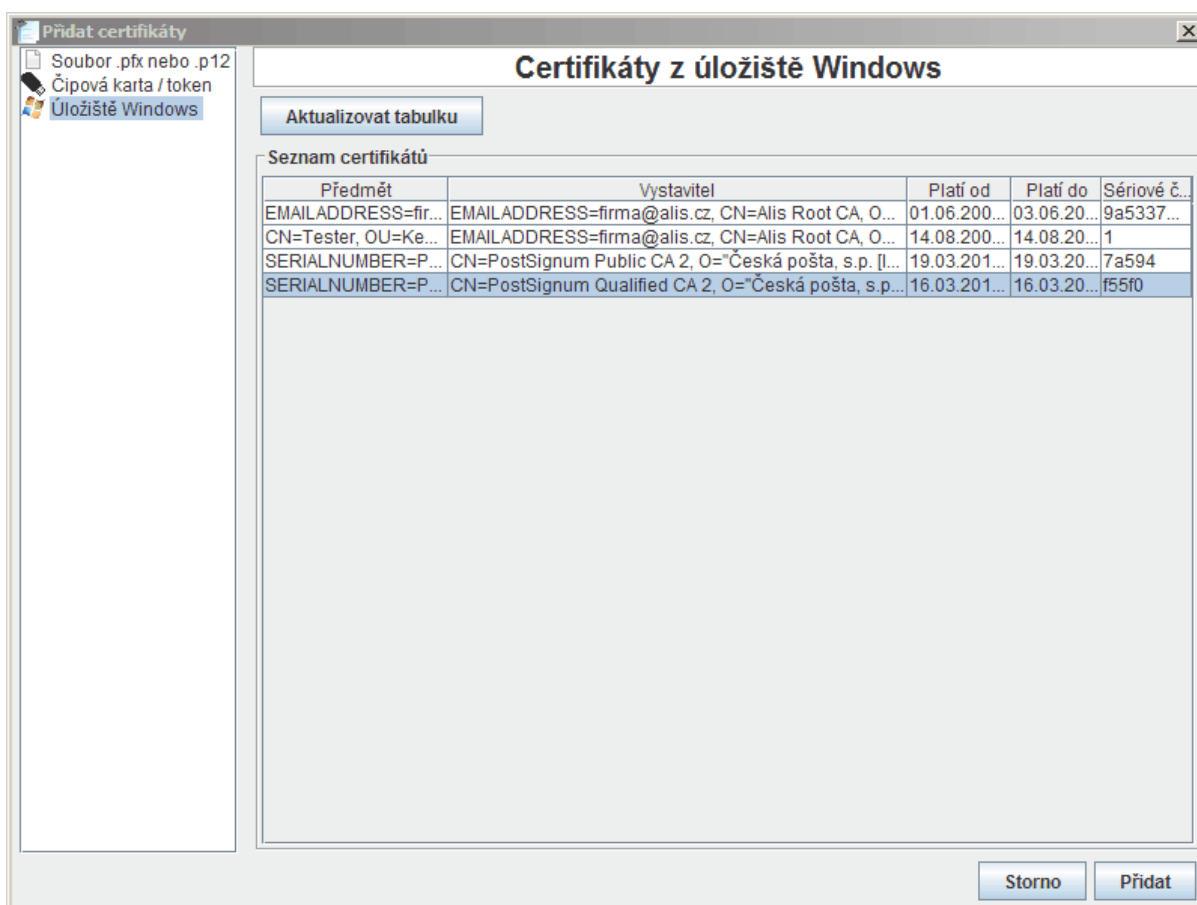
Přidat certifikáty

Soubor .pfx nebo .p12
Čipová karta / token
Úložiště Windows

Certifikáty z úložiště Windows

Aktualizovat tabulku

Seznam certifikátů

| Předmět | Vystavitel | Platí od | Platí do | Sériové č... |
|---|---|---|---|---|
| EMAILADDRESS=fir... | EMAILADDRESS=firma@alis.cz, CN=Alis Root CA, O... | 01.06.200... | 03.06.20... | 9a5337... |
| CN=Tester, OU=Ke... | EMAILADDRESS=firma@alis.cz, CN=Alis Root CA, O... | 14.08.200... | 14.08.20... | 1 |
| SERIALNUMBER=P... | CN=PostSignum Public CA 2, O="Česká pošta, s.p. [I... | 19.03.201... | 19.03.20... | 7a594 |
| SERIALNUMBER=P... | CN=PostSignum Qualified CA 2, O="Česká pošta, s.p... | 16.03.201... | 16.03.20... | f55f0 |

Storno
Přidat